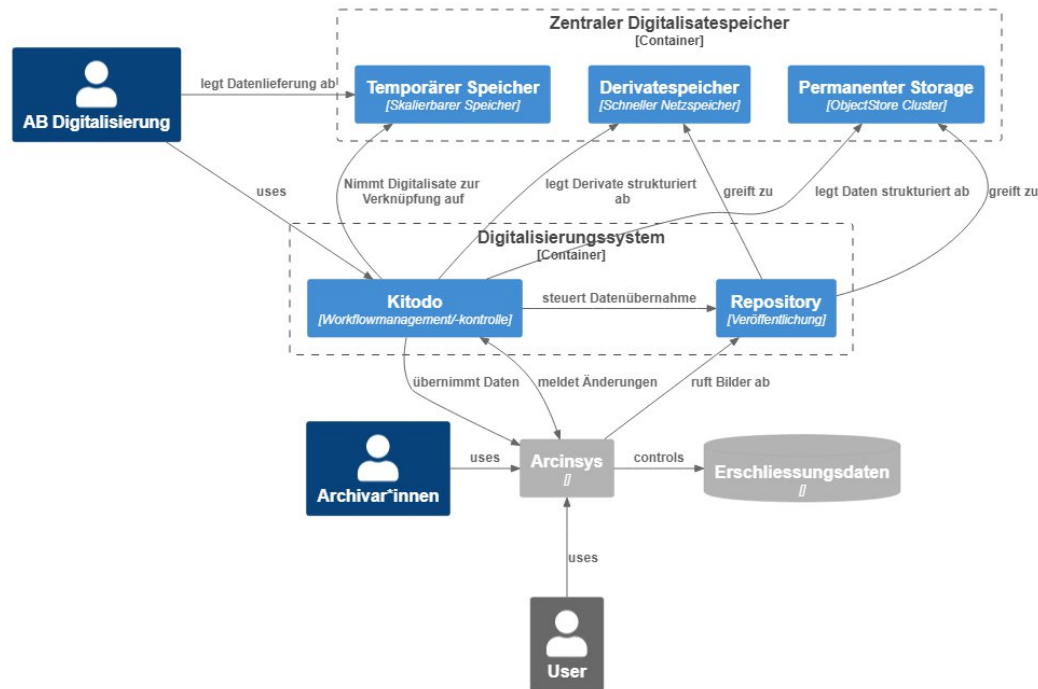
Zentraler Digitalisatespeicher
[Container]

AB Digitalisierung

legt Datenlieferung ab

Temporärer Speicher
[Skalierbarer Speicher]

Derivatespeicher
[Schneller Netzspeicher]

Permanenter Storage
[ObjectStore Cluster]

uses

Nimmt Digitalisate zur Verknüpfung auf

legt Derivate strukturiert ab

greift zu

legt Daten strukturiert ab

greift zu

Digitalisierungssystem
[Container]

Kitodo
[Workflowmanagement/-kontrolle]

steuert Datenübernahme

Repository
[Veröffentlichung]

übernimmt Daten

meldet Änderungen

ruft Bilder ab

Archivar*innen

uses

Arcinsys
[]

controls

Erschliessungsdaten
[]

uses

User